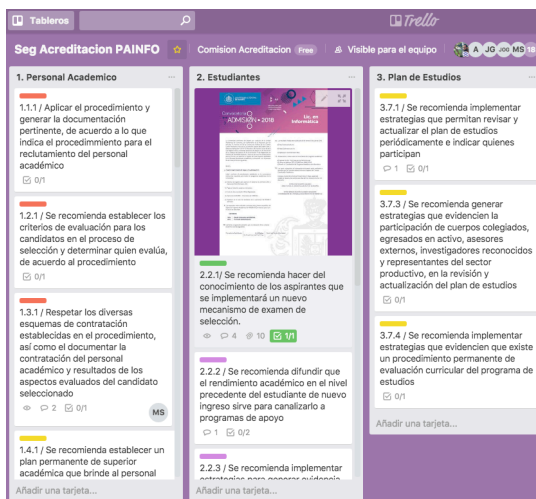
Tableros

Trello

Seg Acreditacion PAINFO

Comision Acreditacion Free

Visible para el equipo

A JG JGG MS

1. Personal Academico

1.1.1 / Aplicar el procedimiento y generar la documentación pertinente, de acuerdo a lo que indica el procedimiento para el reclutamiento del personal académico

0/1

1.2.1 / Se recomienda establecer los criterios de evaluación para los candidatos en el proceso de selección y determinar quien evalúa, de acuerdo al procedimiento

0/1

1.3.1 / Respetar los diversas esquemas de contratación establecidas en el procedimiento, así como el documentar la contratación del personal académico y resultados de los aspectos evaluados del candidato seleccionado

2 0/1

MS

1.4.1 / Se recomienda establecer un plan permanente de superior académica que brinde al personal

Añadir una tarjeta...

2. Estudiantes

Convocatoria de ADMISIÓN 2018

Lic. en Informática

2.2.1/ Se recomienda hacer del conocimiento de los aspirantes que se implementará un nuevo mecanismo de examen de selección.

4 10 1/1

2.2.2 / Se recomienda difundir que el rendimiento académico en el nivel precedente del estudiante de nuevo ingreso sirve para canalizarlo a programas de apoyo

1 0/2

2.2.3 / Se recomienda implementar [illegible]

Añadir una tarjeta...

3. Plan de Estudios

3.7.1 / Se recomienda implementar estrategias que permitan revisar y actualizar el plan de estudios periódicamente e indicar quienes participan

1 0/1

3.7.3 / Se recomienda generar estrategias que evidencien la participación de cuerpos colegiados, egresados en activo, asesores externos, investigadores reconocidos y representantes del sector productivo, en la revisión y actualización del plan de estudios

0/1

3.7.4 / Se recomienda implementar estrategias que evidencien que existe un procedimiento permanente de evaluación curricular del programa de estudios

0/1

Añadir una tarjeta...